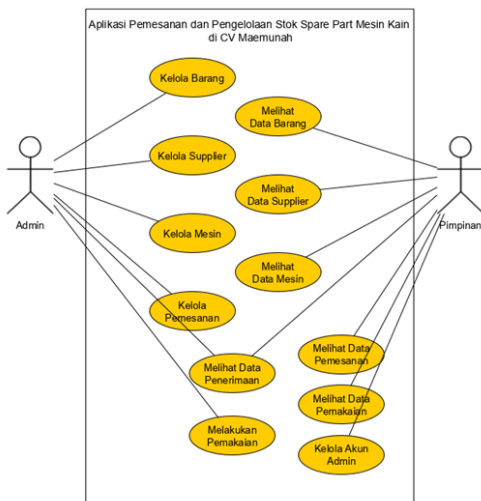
Aplikasi Pemesanan dan Pengelolaan Stok Spare Part Mesin Kain di CV Maemunah

Kelola Barang

Melihat Data Barang

Kelola Supplier

Melihat Data Supplier

Kelola Mesin

Melihat Data Mesin

Kelola Pemesanan

Melihat Data Pemesanan

Melihat Data Penerimaan

Melihat Data Pemakaian

Melakukan Pemakaian

Kelola Akun Admin

Admin

Pimpinan